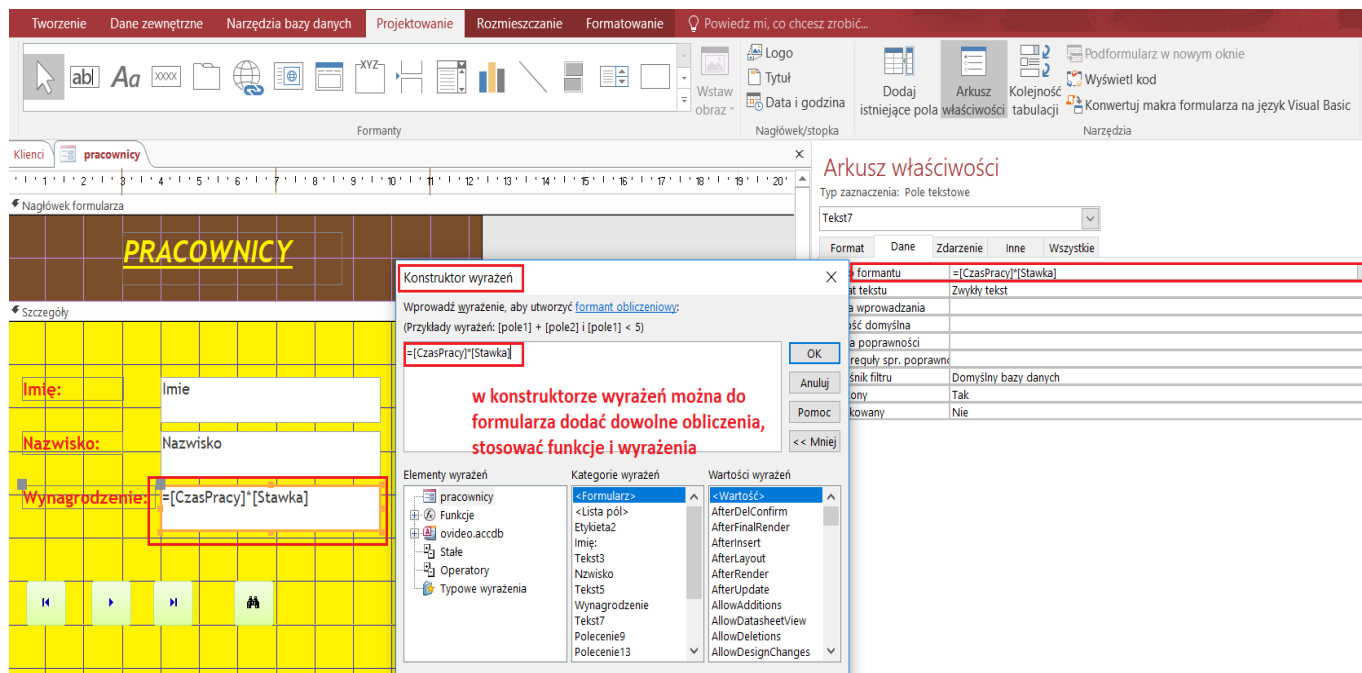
Tworzenie Dane zewnętrzne Narzędzia bazy danych Projektowanie Rozmieszczanie Formatowanie Powiedz mi, co chcesz zrobić...

abl Aa XXXX XYZ

Wstaw obraz

Formanty

Logo
Tytuł
Data i godzina

Nagłówek/stopka

Dodaj istniejące pola
Arkusz właściwości
Kolejność tabulacji
Podformularz w nowym oknie
Wyświetl kod
Konwertuj makra formularza na język Visual Basic

Narzędzia

Klienci pracownicy

Nagłówek formularza

PRACOWNICY

Szczegóły

Imię: Imie

Nazwisko: Nazwisko

Wynagrodzenie: =[CzasPracy]*[Stawka]

Konstruktor wyrażeń

Wprowadź wyrażenie, aby utworzyć formant obliczeniowy:
(Przykłady wyrażeń: [pole1] + [pole2] i [pole1] < 5)

=[CzasPracy]*[Stawka]

OK
Anuluj
Pomoc
<< Mniej

w konstruktorze wyrażeń można do formularza dodać dowolne obliczenia, stosować funkcje i wyrażenia

Elementy wyrażeń
pracownicy
Funkcje
ovideo.accdb
Stałe
Operatory
Typowe wyrażenia

Kategorie wyrażeń
<Formularz>
<Lista pól>
Etykieta2
Imię:
Tekst3
Nzwisko
Tekst5
Wynagrodzenie
Tekst7
Polecenie9
Polecenie13

Wartości wyrażeń
<Wartość>
AfterDelConfirm
AfterFinalRender
AfterInsert
AfterLayout
AfterRender
AfterUpdate
AllowAdditions
AllowDatasheetView
AllowDeletions
AllowDesignChanges

Arkusz właściwości
Typ zaznaczenia: Pole tekstowe
Tekst7
Format Dane Zdarzenie Inne Wszystkie

| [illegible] formantu | =[CzasPracy]*[Stawka] |
|---|---|
| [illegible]at tekstu | Zwykły tekst |
| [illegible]a wprowadzania | |
| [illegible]ość domyślna | |
| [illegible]a poprawności | |
| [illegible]reguły spr. poprawnoś | |
| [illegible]śnik filtru | Domyślny bazy danych |
| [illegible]ony | Tak |
| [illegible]kowany | Nie |